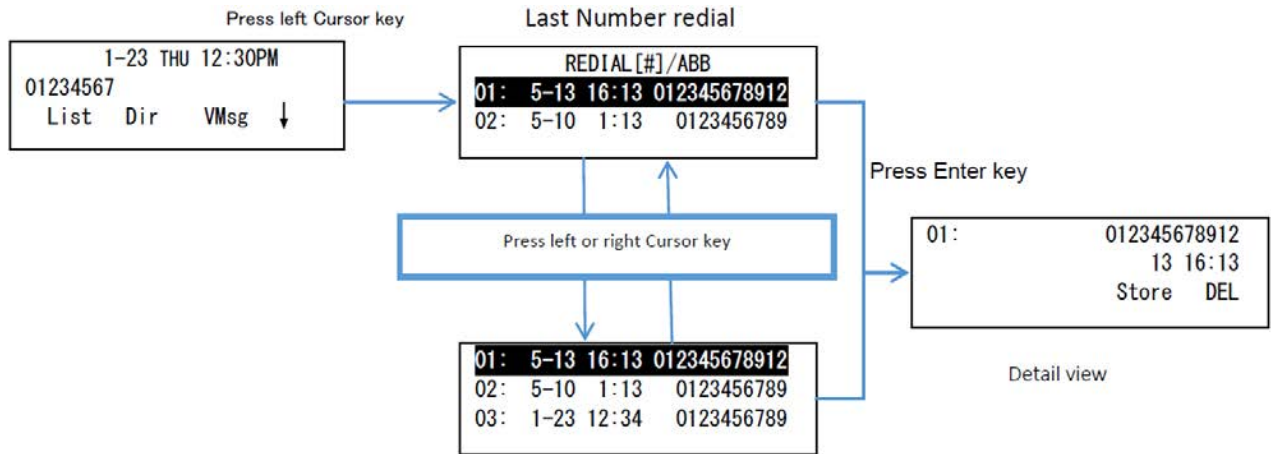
Press left Cursor key

1-23 THU 12:30PM
01234567
List Dir VMsg ↓

Last Number redial

REDIAL[#]/ABB
01: 5-13 16:13 012345678912
02: 5-10 1:13 0123456789

Press left or right Cursor key

01: 5-13 16:13 012345678912
02: 5-10 1:13 0123456789
03: 1-23 12:34 0123456789

Press Enter key

01: 012345678912
13 16:13
Store DEL

Detail view